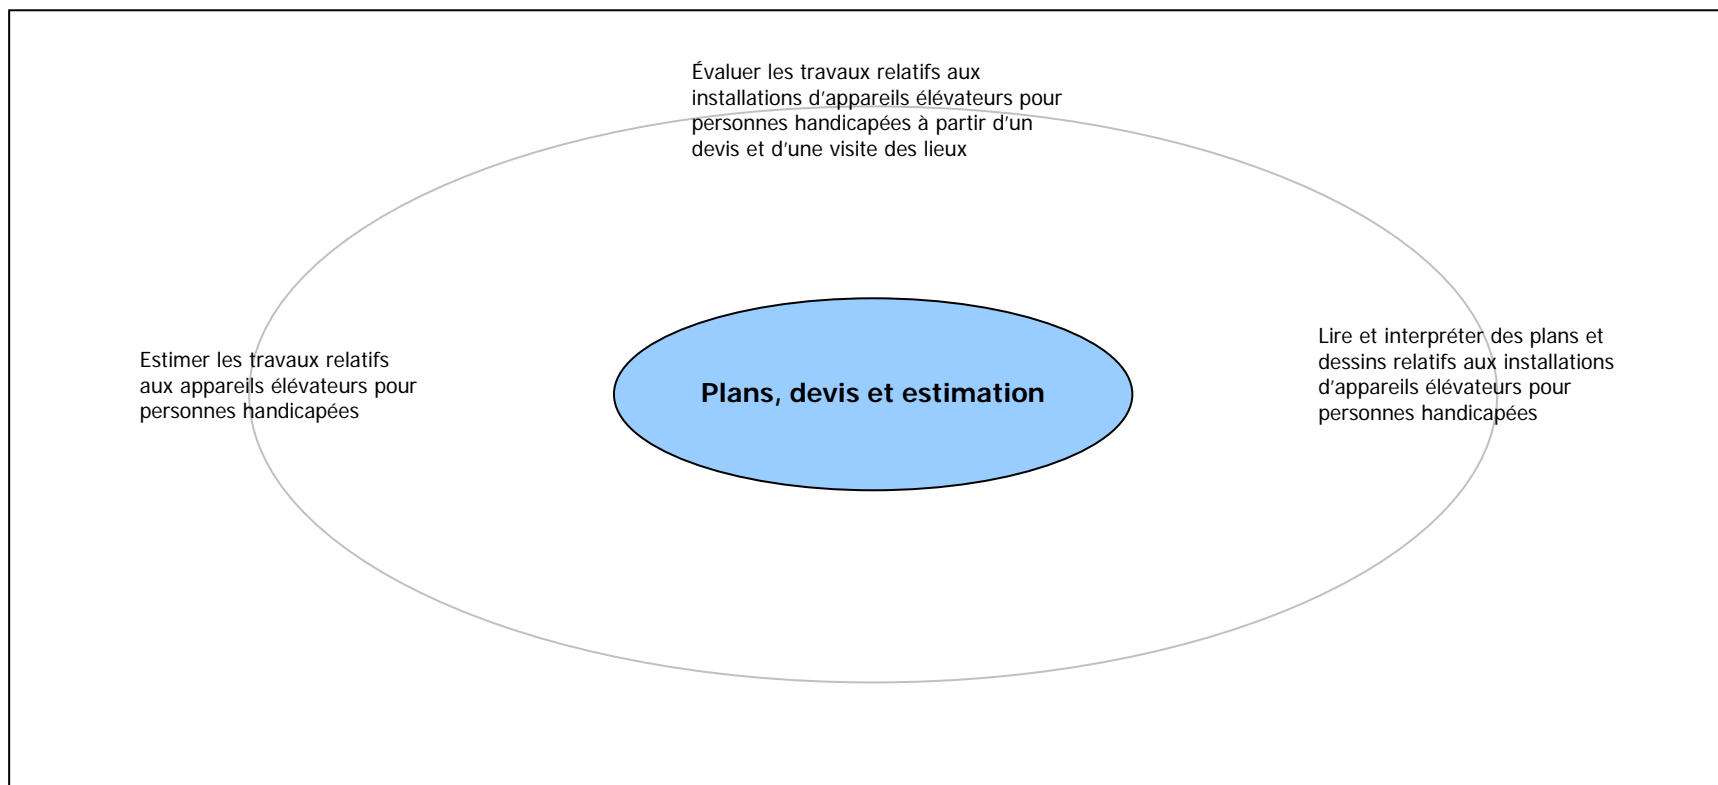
Évaluer les travaux relatifs aux installations d'appareils élévateurs pour personnes handicapées à partir d'un devis et d'une visite des lieux

Estimer les travaux relatifs aux appareils élévateurs pour personnes handicapées

Plans, devis et estimation

Lire et interpréter des plans et dessins relatifs aux installations d'appareils élévateurs pour personnes handicapées